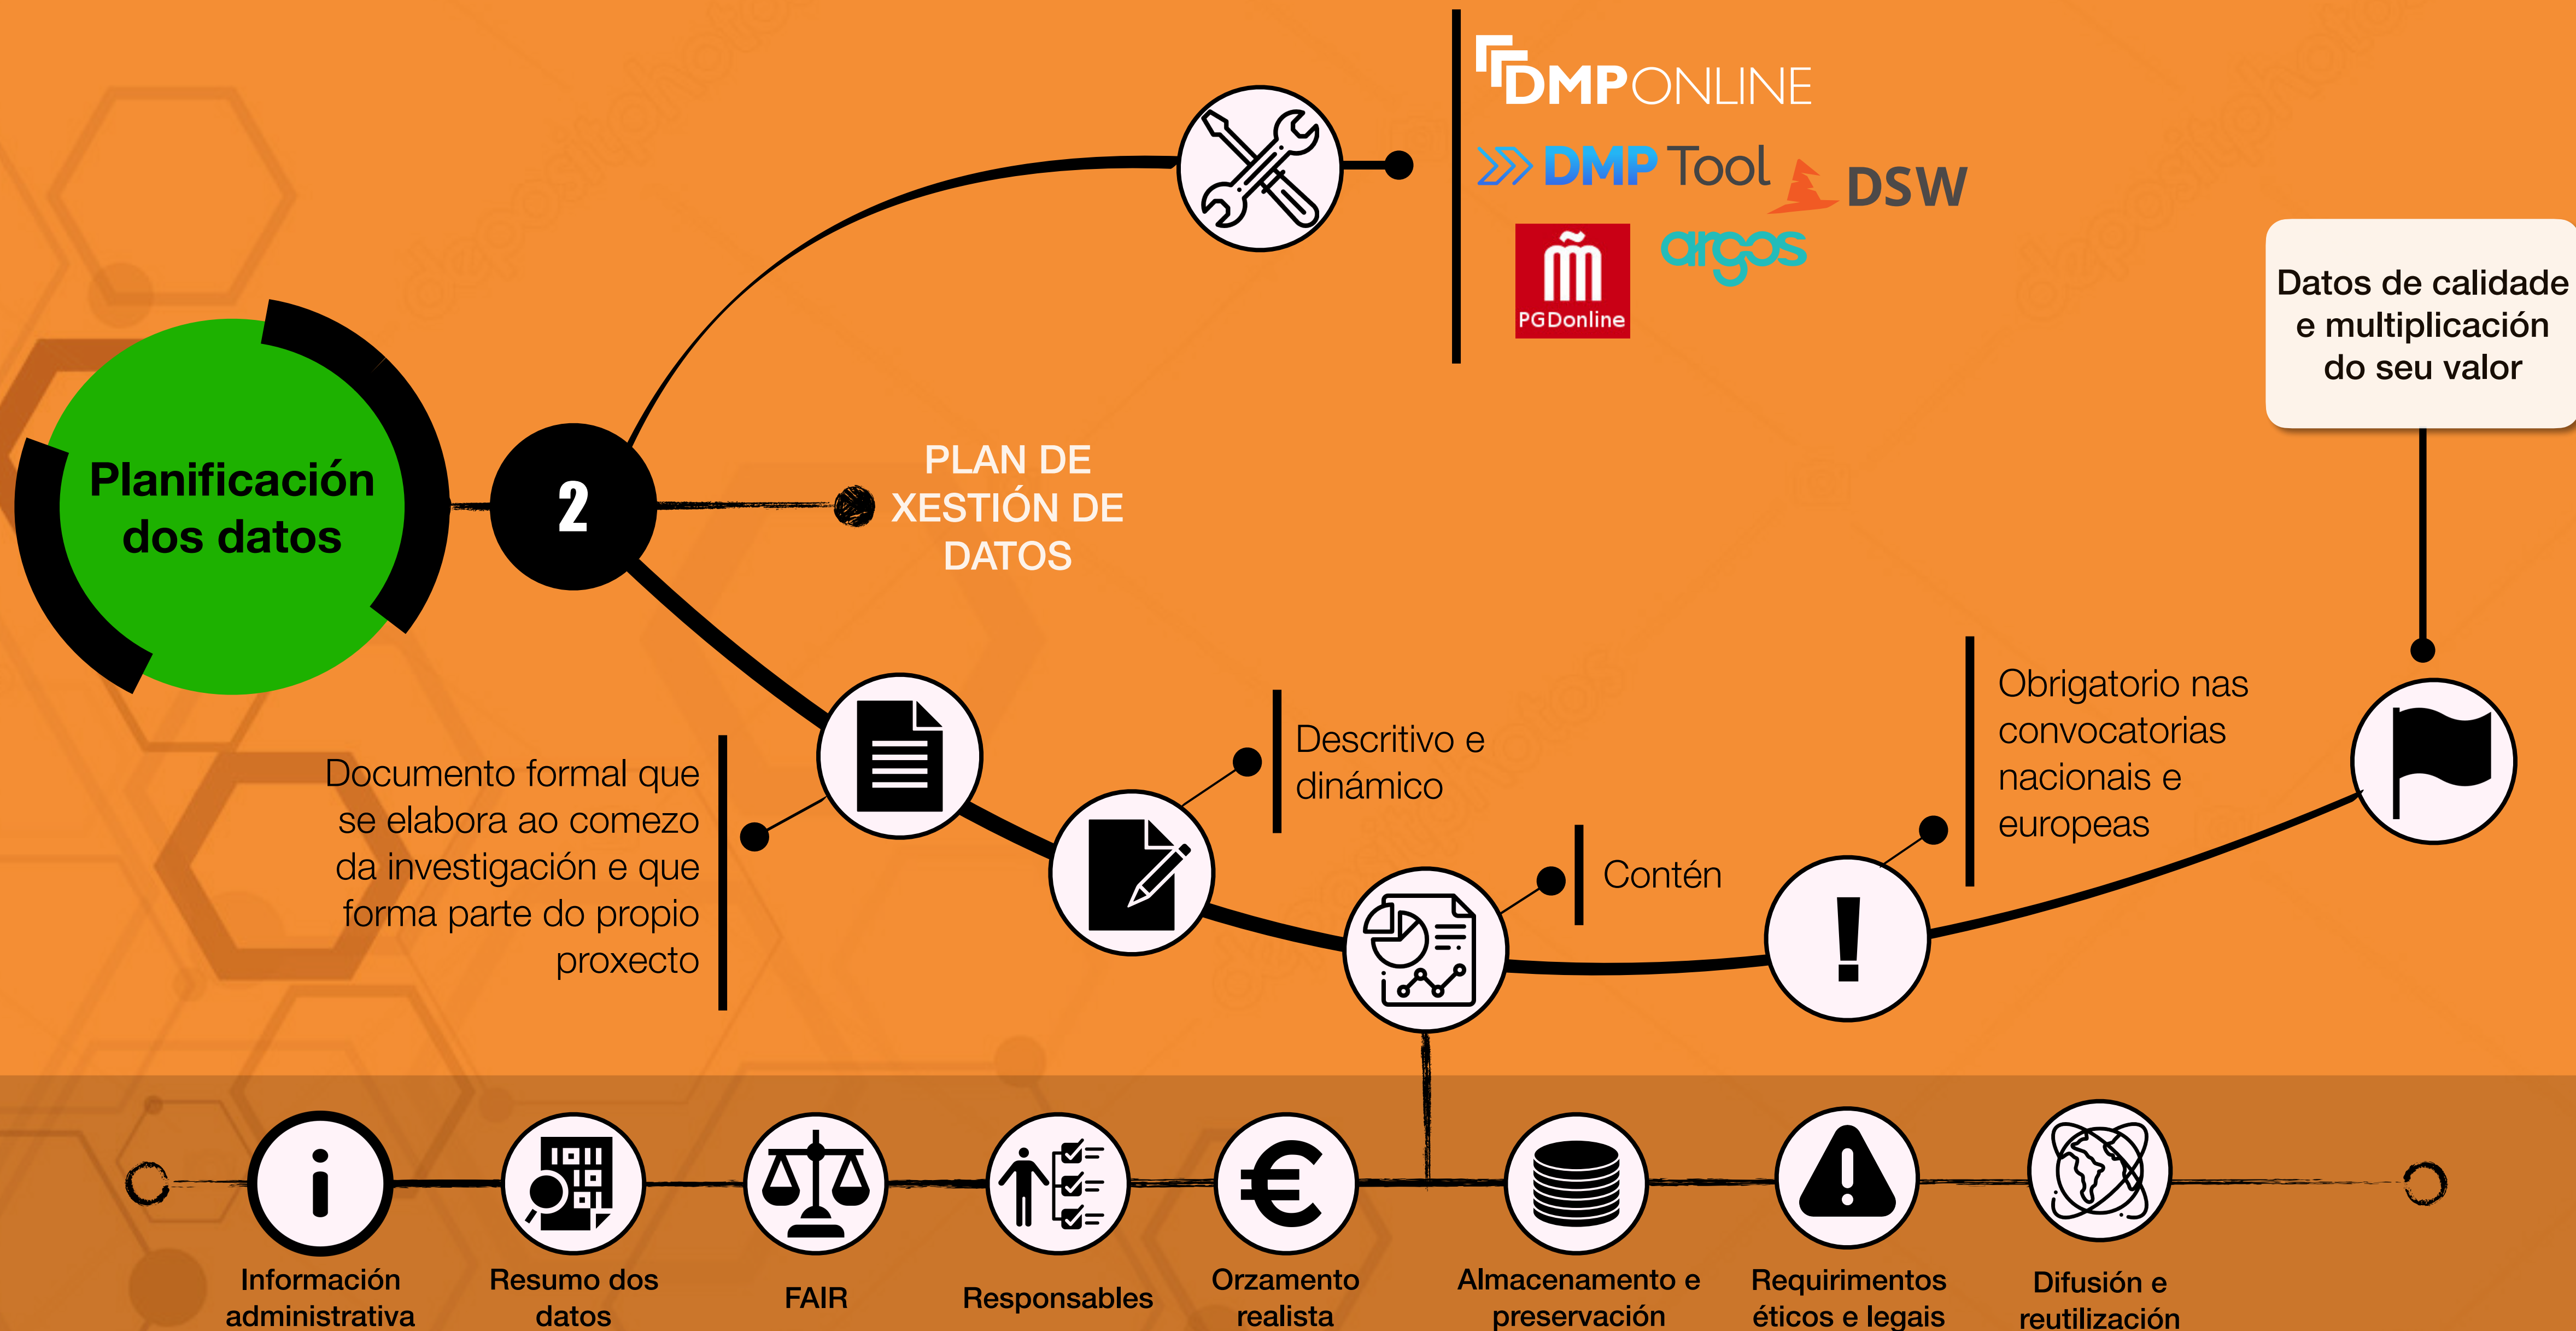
Planificación dos datos

2

PLAN DE XESTIÓN DE DATOS

DMPONLINE

DMP Tool

DSW

PGDonline

argos

Datos de calidade e multiplicación do seu valor

Documento formal que se elabora ao comezo da investigación e que forma parte do propio proxecto

Descritivo e dinámico

Contén

Obrigatorio nas convocatorias nacionais e europeas

Información administrativa

Resumo dos datos

FAIR

Responsables

Orzamento realista

Almacenamento e preservación

Requirimentos éticos e legais

Difusión e reutilización